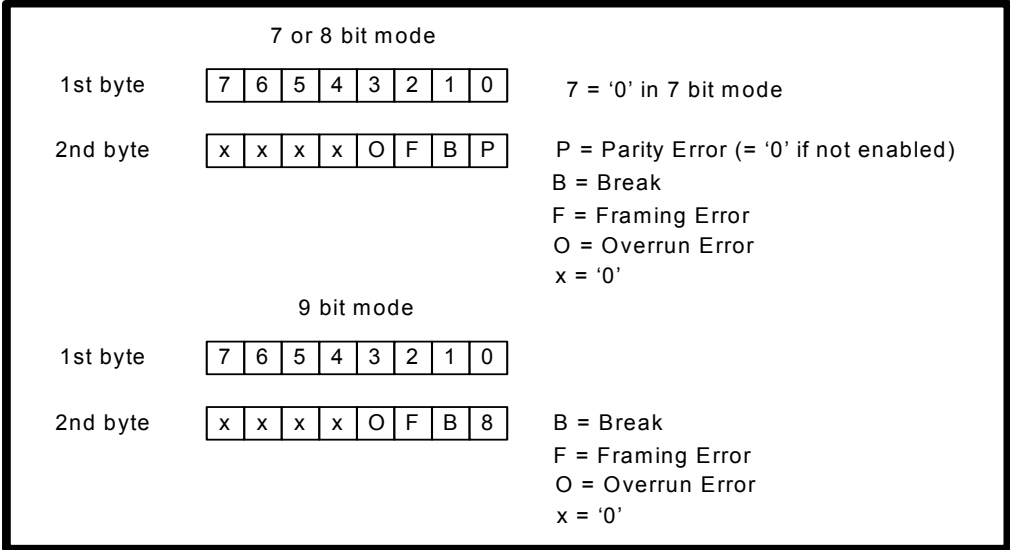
7 or 8 bit mode

1st byte

| 7 | 6 | 5 | 4 | 3 | 2 | 1 | 0 |
|---|---|---|---|---|---|---|---|

7 = ‘0’ in 7 bit mode

2nd byte

| x | x | x | x | O | F | B | P |
|---|---|---|---|---|---|---|---|

P = Parity Error (= ‘0’ if not enabled)
B = Break
F = Framing Error
O = Overrun Error
x = ‘0’

9 bit mode

1st byte

| 7 | 6 | 5 | 4 | 3 | 2 | 1 | 0 |
|---|---|---|---|---|---|---|---|

2nd byte

| x | x | x | x | O | F | B | 8 |
|---|---|---|---|---|---|---|---|

B = Break
F = Framing Error
O = Overrun Error
x = ‘0’